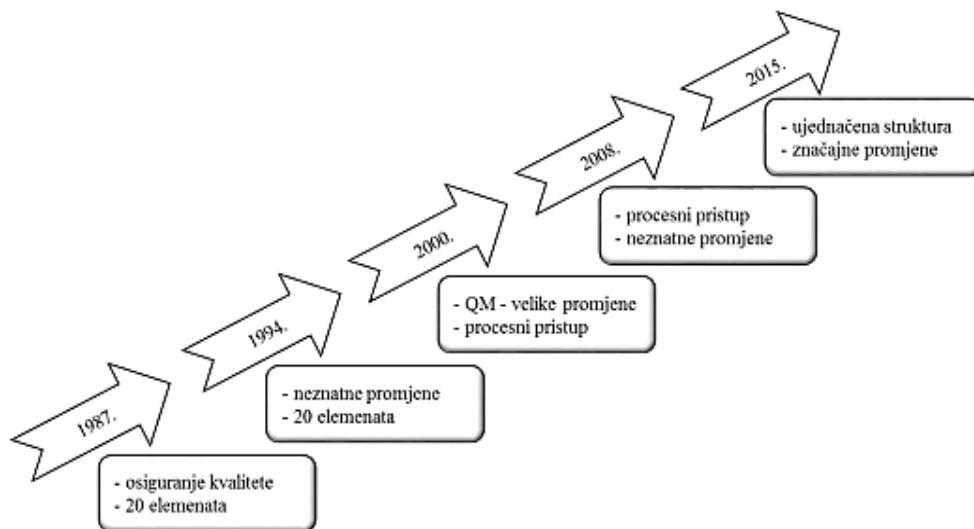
1987.

- osiguranje kvalitete
- 20 elemenata

1994.

- neznatne promjene
- 20 elemenata

2000.

- QM - velike promjene
- procesni pristup

2008.

- procesni pristup
- neznatne promjene

2015.

- ujednačena struktura
- značajne promjene